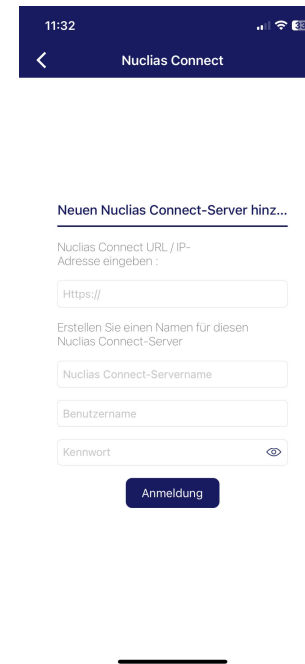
11:32

Nuclias Connect

Neuen Nuclias Connect-Server hinz...

Nuclias Connect URL / IP-Adresse eingeben :

Https://

Erstellen Sie einen Namen für diesen Nuclias Connect-Server

Nuclias Connect-Servername

Benutzername

Kennwort

Anmeldung